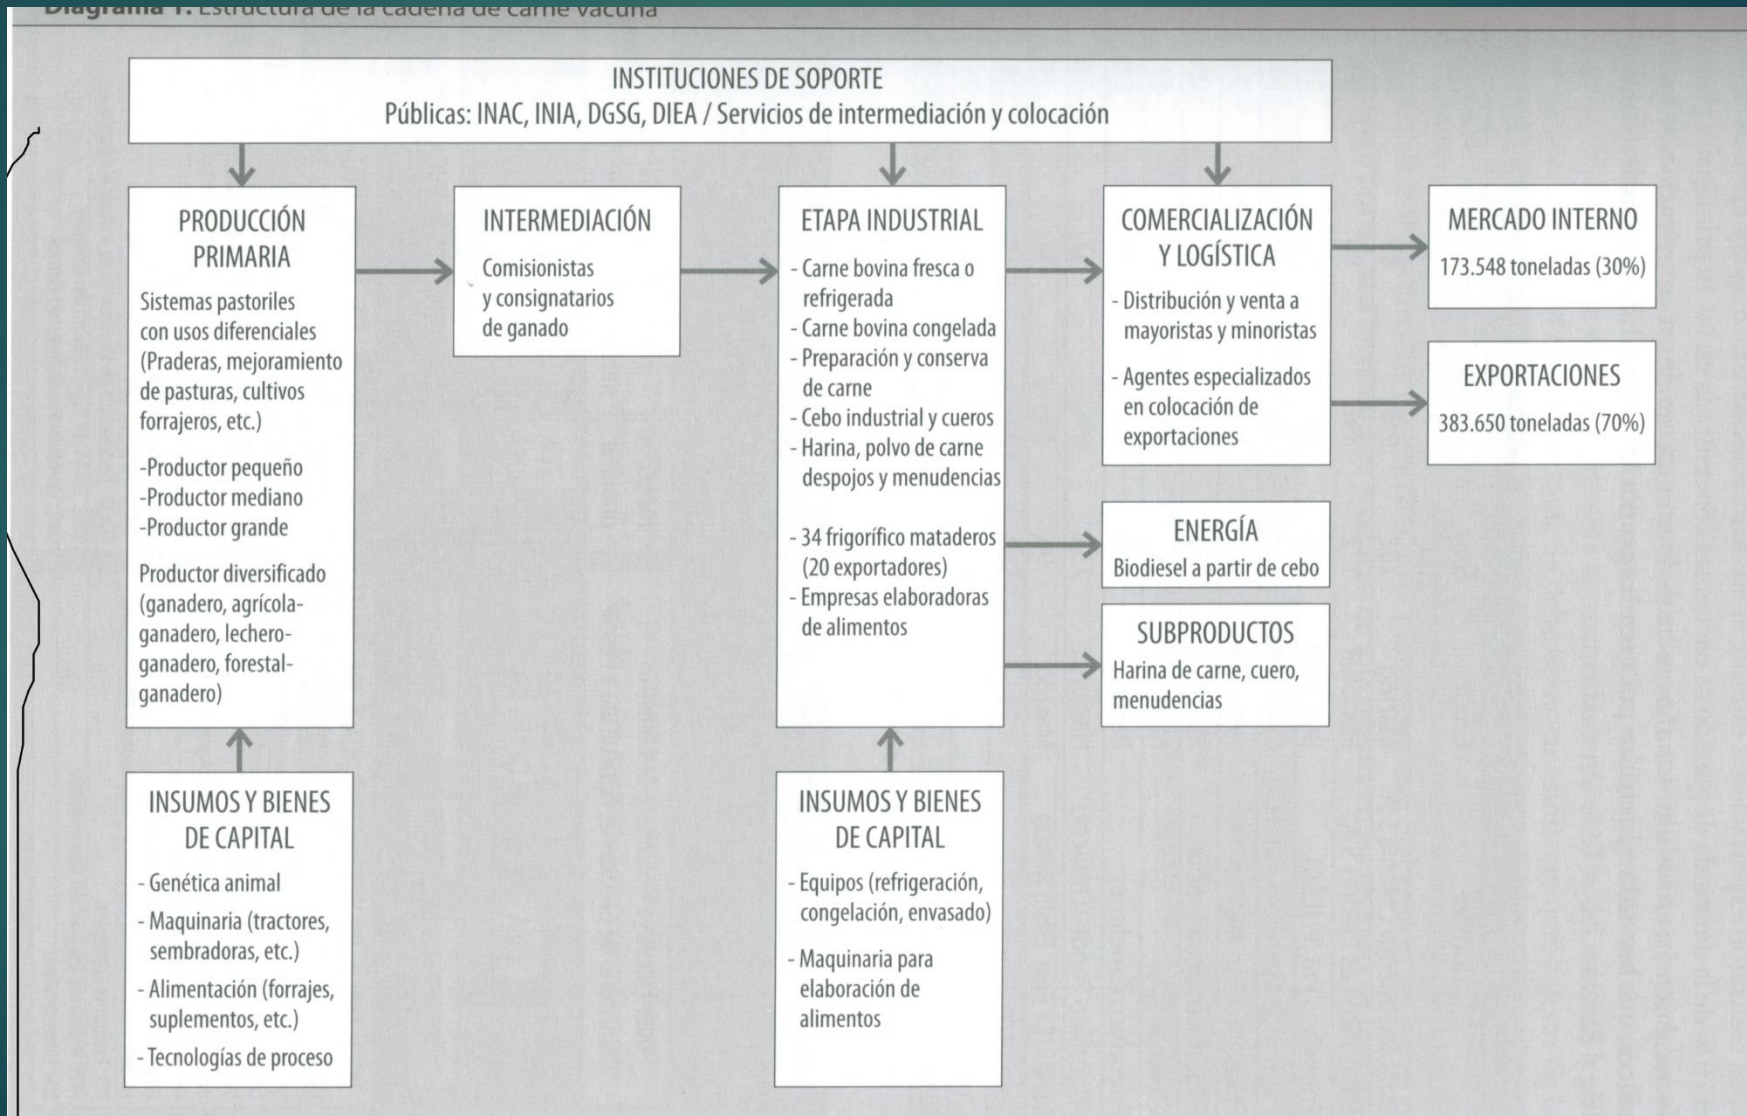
Diagrama 1. Estructura de la cadena de carne vacuna

INSTITUCIONES DE SOPORTE
Públicas: INAC, INIA, DGSG, DIEA / Servicios de intermediación y colocación

PRODUCCIÓN PRIMARIA
Sistemas pastoriles con usos diferenciales (Praderas, mejoramiento de pasturas, cultivos forrajeros, etc.)
-Productor pequeño
-Productor mediano
-Productor grande
Productor diversificado (ganadero, agrícola-ganadero, lechero-ganadero, forestal-ganadero)

INTERMEDIACIÓN
Comisionistas y consignatarios de ganado

ETAPA INDUSTRIAL
- Carne bovina fresca o refrigerada
- Carne bovina congelada
- Preparación y conserva de carne
- Cebo industrial y cueros
- Harina, polvo de carne despojos y menudencias
- 34 frigorífico mataderos (20 exportadores)
- Empresas elaboradoras de alimentos

COMERCIALIZACIÓN Y LOGÍSTICA
- Distribución y venta a mayoristas y minoristas
- Agentes especializados en colocación de exportaciones

MERCADO INTERNO
173.548 toneladas (30%)

EXPORTACIONES
383.650 toneladas (70%)

ENERGÍA
Biodiesel a partir de cebo

SUBPRODUCTOS
Harina de carne, cuero, menudencias

INSUMOS Y BIENES DE CAPITAL
- Genética animal
- Maquinaria (tractores, sembradoras, etc.)
- Alimentación (forrajes, suplementos, etc.)
- Tecnologías de proceso

INSUMOS Y BIENES DE CAPITAL
- Equipos (refrigeración, congelación, envasado)
- Maquinaria para elaboración de alimentos